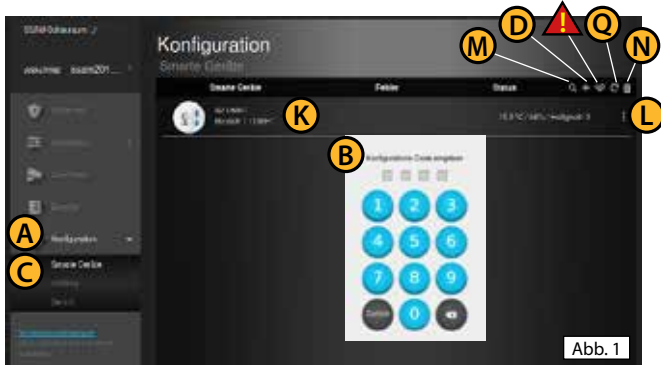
SSAN-Schutzraum

Willkommen ssam201...

Konfiguration
Smarte Geräte

Smarte Geräte | Fehler | Status

K

15,5 °C / 68% / Helligkeit: 3

L

M D ! Q N

B

Konfigurations-Code eingeben

1 2 3
4 5 6
7 8 9
Delete 0

A Konfiguration

C Smarte Geräte

Abb. 1